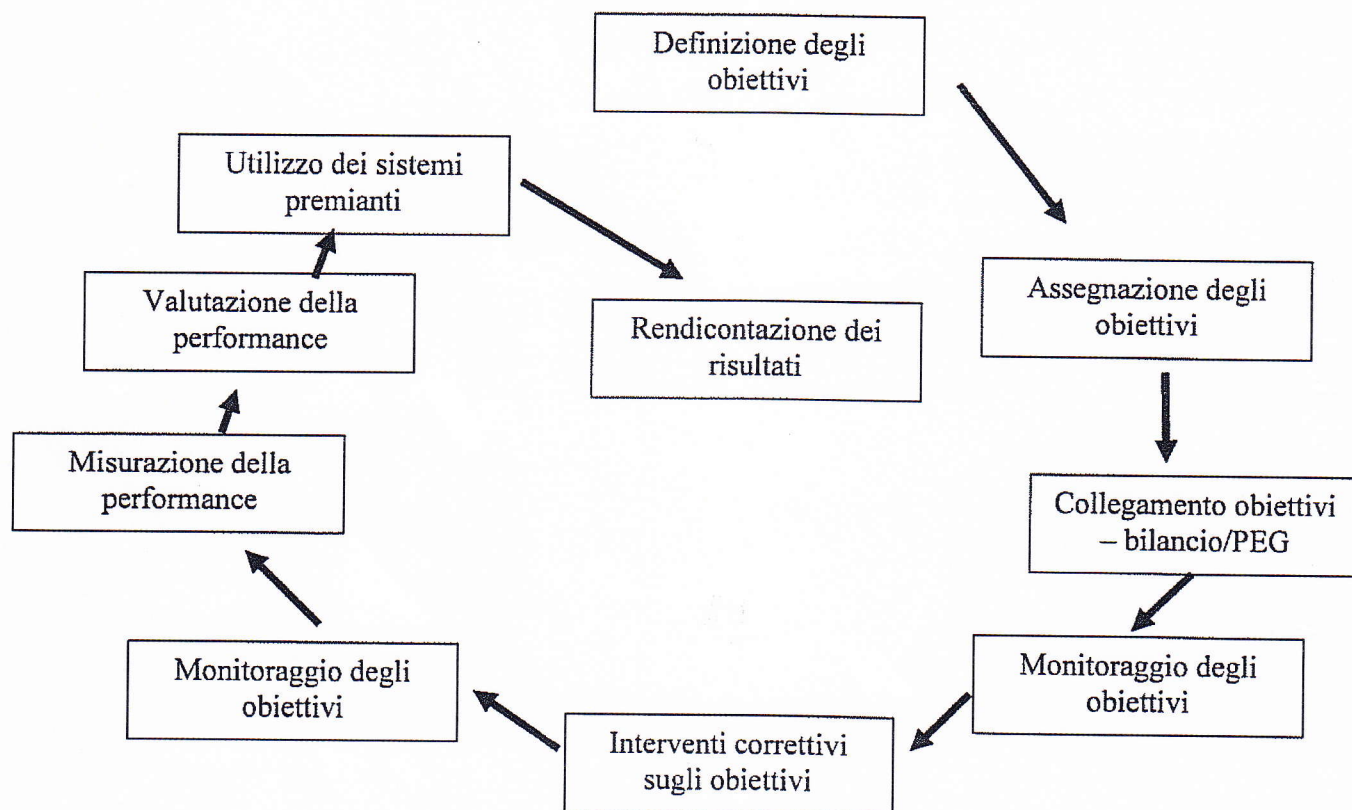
Definizione degli obiettivi

Assegnazione degli obiettivi

Collegamento obiettivi – bilancio/PEG

Monitoraggio degli obiettivi

Interventi correttivi sugli obiettivi

Monitoraggio degli obiettivi

Misurazione della performance

Valutazione della performance

Utilizzo dei sistemi premianti

Rendicontazione dei risultati